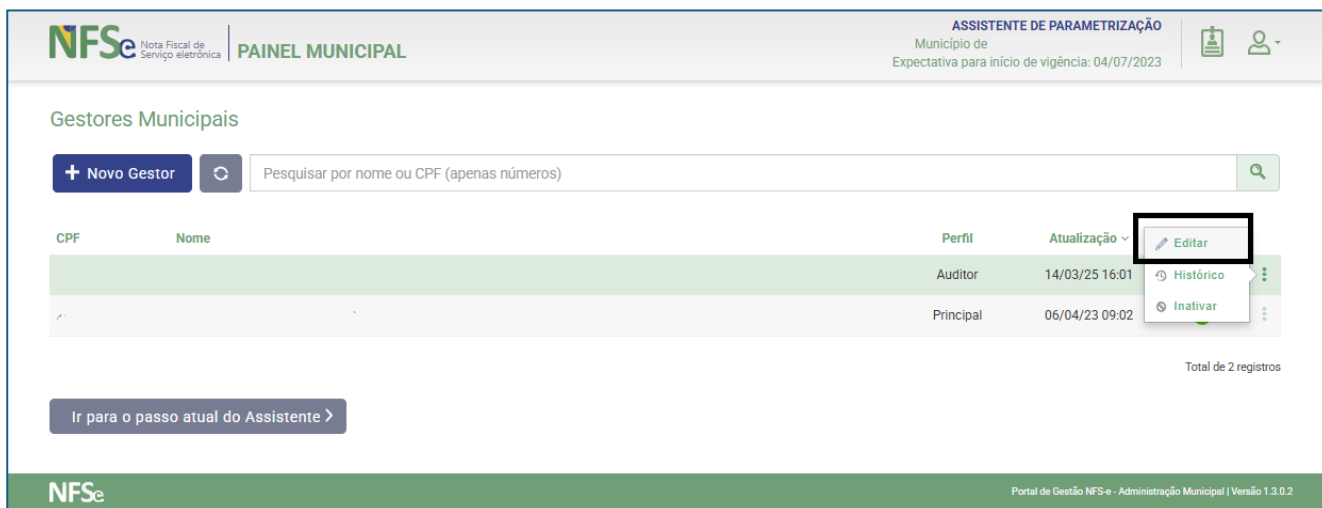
NFSe Nota Fiscal de Serviço eletrônica | PAINEL MUNICIPAL

ASSISTENTE DE PARAMETRIZAÇÃO
Município de
Expectativa para início de vigência: 04/07/2023

Gestores Municipais

+ Novo Gestor

Pesquisar por nome ou CPF (apenas números)

| CPF | Nome | Perfil | Atualização | |
|---|---|---|---|---|
| | | Auditor | 14/03/25 16:01 | |
| | | Principal | 06/04/23 09:02 | |

Editar
Histórico
Inativar

Total de 2 registros

Ir para o passo atual do Assistente >

NFSe

Portal de Gestão NFS-e - Administração Municipal | Versão 1.3.0.2